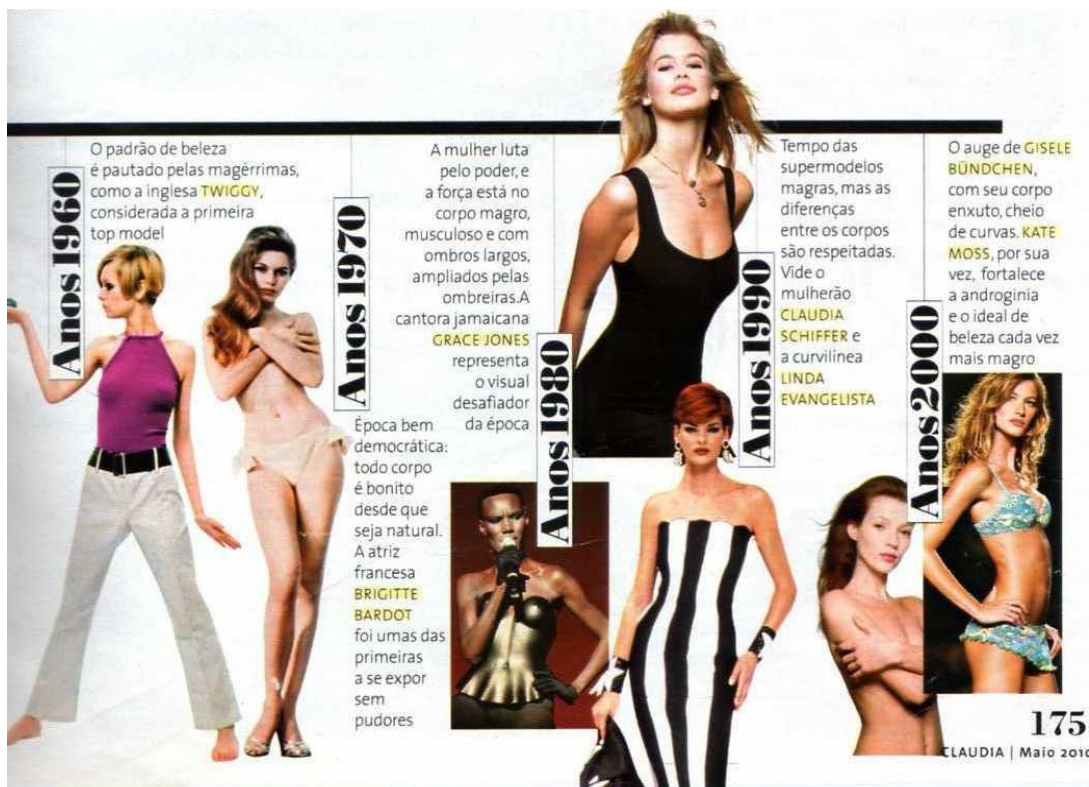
Anos 1960

O padrão de beleza é pautado pelas magérrimas, como a inglesa TWIGGY, considerada a primeira top model

Anos 1970

Época bem democrática: todo corpo é bonito desde que seja natural. A atriz francesa BRIGITTE BARDOT foi umas das primeiras a se expor sem pudores

Anos 1980

A mulher luta pelo poder, e a força está no corpo magro, musculoso e com ombros largos, ampliados pelas ombreiras.A cantora jamaicana GRACE JONES representa o visual desafiador da época

Anos 1990

Tempo das supermodelos magras, mas as diferenças entre os corpos são respeitadas. Vide o mulherão CLAUDIA SCHIFFER e a curvilínea LINDA EVANGELISTA

Anos 2000

O auge de GISELE BÜNDCHEN, com seu corpo enxuto, cheio de curvas. KATE MOSS, por sua vez, fortalece a androginia e o ideal de beleza cada vez mais magro

175
CLAUDIA | Maio 2010